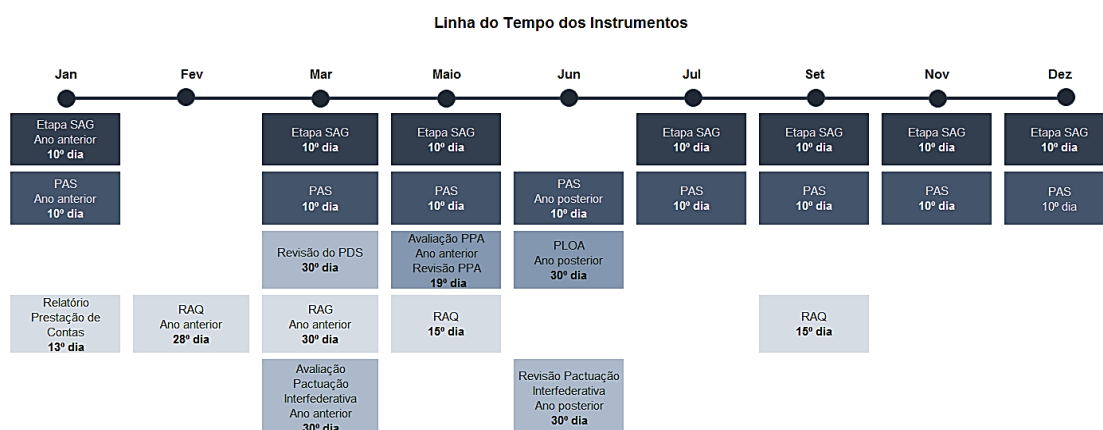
Linha do Tempo dos Instrumentos

Jan

Etapa SAG
Ano anterior
10º dia

PAS
Ano anterior
10º dia

Relatório
Prestação de
Contas
13º dia

Fev

RAQ
Ano anterior
28º dia

Mar

Etapa SAG
10º dia

PAS
10º dia

Revisão do PDS
30º dia

RAG
Ano anterior
30º dia

Avaliação
Pactuação
Interfederativa
Ano anterior
30º dia

Maio

Etapa SAG
10º dia

PAS
10º dia

Avaliação PPA
Ano anterior
Revisão PPA
19º dia

RAQ
15º dia

Jun

PAS
Ano posterior
10º dia

PLOA
Ano posterior
30º dia

Revisão Pactuação
Interfederativa
Ano posterior
30º dia

Jul

Etapa SAG
10º dia

PAS
10º dia

Set

Etapa SAG
10º dia

PAS
10º dia

RAQ
15º dia

Nov

Etapa SAG
10º dia

PAS
10º dia

Dez

Etapa SAG
10º dia

PAS
10º dia